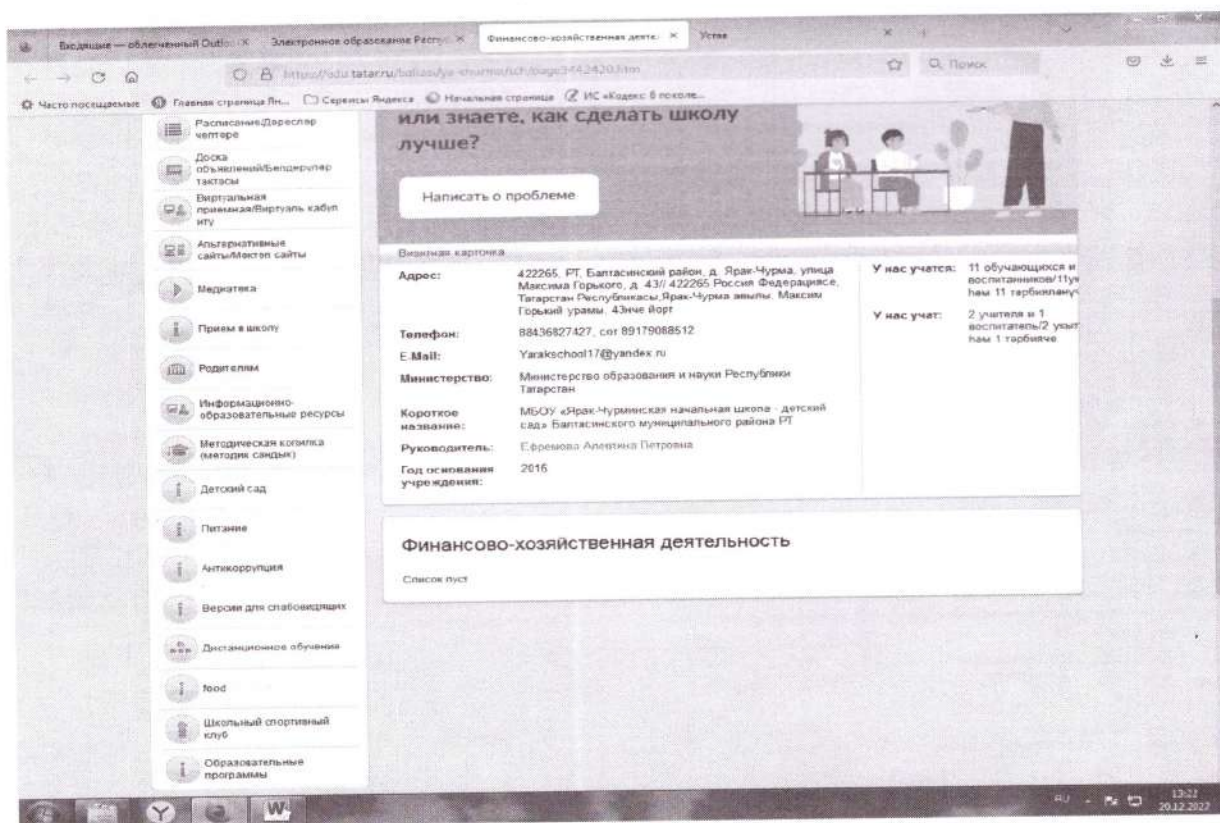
Входящие — облегченный Outlo ✕ Электронное образование Респу ✕ Финансово-хозяйственная деятел ✕ Устав

https://edu.tatar.ru/baltasi/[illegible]/page3442420.htm

Поиск

Часто посещаемые Главная страница Ян... Сервисы Яндекса Начальная страница ИС «Кодекс: 6 поколе...

Расписание/Дәреслар челтәре

Доска объявлений/Белдерүләр тактасы

Виртуальная приемная/Виртуаль кабул итү

Альтернативные сайты/Мәктәп сайты

Медиатека

Прием в школу

Родителям

Информационно-образовательные ресурсы

Методическая копилка (методик сандык)

Детский сад

Питание

Антикоррупция

Версия для слабовидящих

Дистанционное обучение

food

Школьный спортивный клуб

Образовательные программы

или знаете, как сделать школу лучше?

Написать о проблеме

Визитная карточка

| | |
|---|---|
| Адрес: | 422265, РТ, Балтасинский район, д. Ярак-Чурма, улица Максима Горького, д. 43// 422265 Россия Федерациясе, Татарстан Республикасы,Ярак-Чурма авылы, Максим Горький урамы, 43нче йорт |
| Телефон: | 88436827427, сот 89179088512 |
| E.Mail: | Yarakschool17@yandex.ru |
| Министерство: | Министерство образования и науки Республики Татарстан |
| Короткое название: | МБОУ «Ярак-Чурминская начальная школа - детский сад» Балтасинского муниципального района РТ |
| Руководитель: | Ефремова Алевтина Петровна |
| Год основания учреждения: | 2016 |

У нас учатся: 11 обучающихся и воспитанников/11у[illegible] һәм 11 тәрбияләнү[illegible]

У нас учат: 2 учителя и 1 воспитатель/2 укыт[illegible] һәм 1 тәрбияче

Финансово-хозяйственная деятельность

Список пуст

RU 13:22 20.12.2022